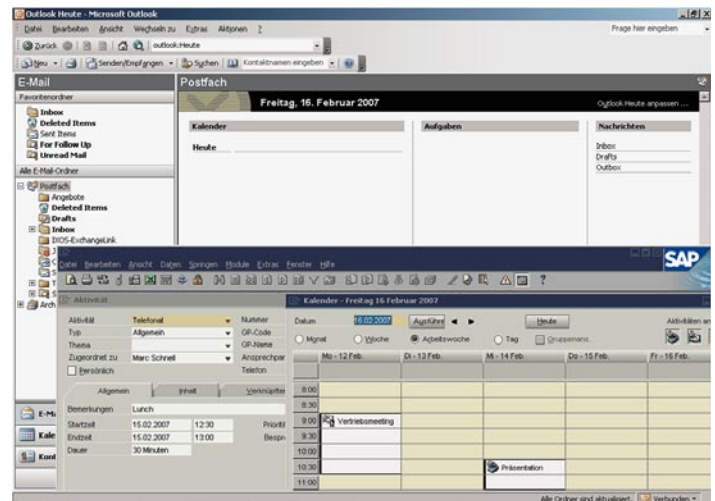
Outlook Heute - Microsoft Outlook

Datei Bearbeiten Ansicht Wechseln zu Extras Aktionen ?

Frage hier eingeben

Zurück outlook:Heute

Neu Senden/Empfangen Suchen Kontaktnamen eingeben

E-Mail

Favoritenordner

Inbox
Deleted Items
Sent Items
For Follow Up
Unread Mail

Alle E-Mail-Ordner

Postfach
Angebote
Deleted Items
Drafts
Inbox
DIOS-ExchangeLink

Arch

E-Ma

Kale

Kont

Postfach

Freitag, 16. Februar 2007

Outlook Heute anpassen ...

| Kalender | Aufgaben | Nachrichten |
|---|---|---|
| Heute | | Inbox |
| | | Drafts |
| | | Outbox |

SAP

Datei Bearbeiten Ansicht Daten Springen Module Extras Fenster Hilfe

Aktivität

| | | | |
|---|---|---|---|
| Aktivität | Telefonat | Nummer | |
| Typ | Allgemein | GP-Code | |
| Thema | | GP-Name | |
| Zugeordnet zu | Marc Schnell | Ansprechpar | |
| Persönlich | | Telefon | |

Allgemein Inhalt Verknüpfter

| | | | |
|---|---|---|---|
| Bemerkungen | Lunch | | |
| Startzeit | 15.02.2007 | 12:30 | Priorit |
| Endzeit | 15.02.2007 | 13:00 | Bespr |
| Dauer | 30 Minuten | | |

Kalender - Freitag 16 Februar 2007

Datum 16.02.2007 Ausführen Heute

Aktivitäten an

Monat Woche Arbeitswoche Tag Gruppenansic

| | Mo - 12 Feb. | Di - 13 Feb. | Mi - 14 Feb. | Do - 15 Feb. | Fr - 16 Feb. |
|---|---|---|---|---|---|
| 8:00 | | | | | |
| 8:30 | | | | | |
| 9:00 | Vertriebsmeeting | | | | |
| 9:30 | | | | | |
| 10:00 | | | | | |
| 10:30 | | | Präsentation | | |
| 11:00 | | | | | |

Alle Ordner sind aktualisiert. Verbunden